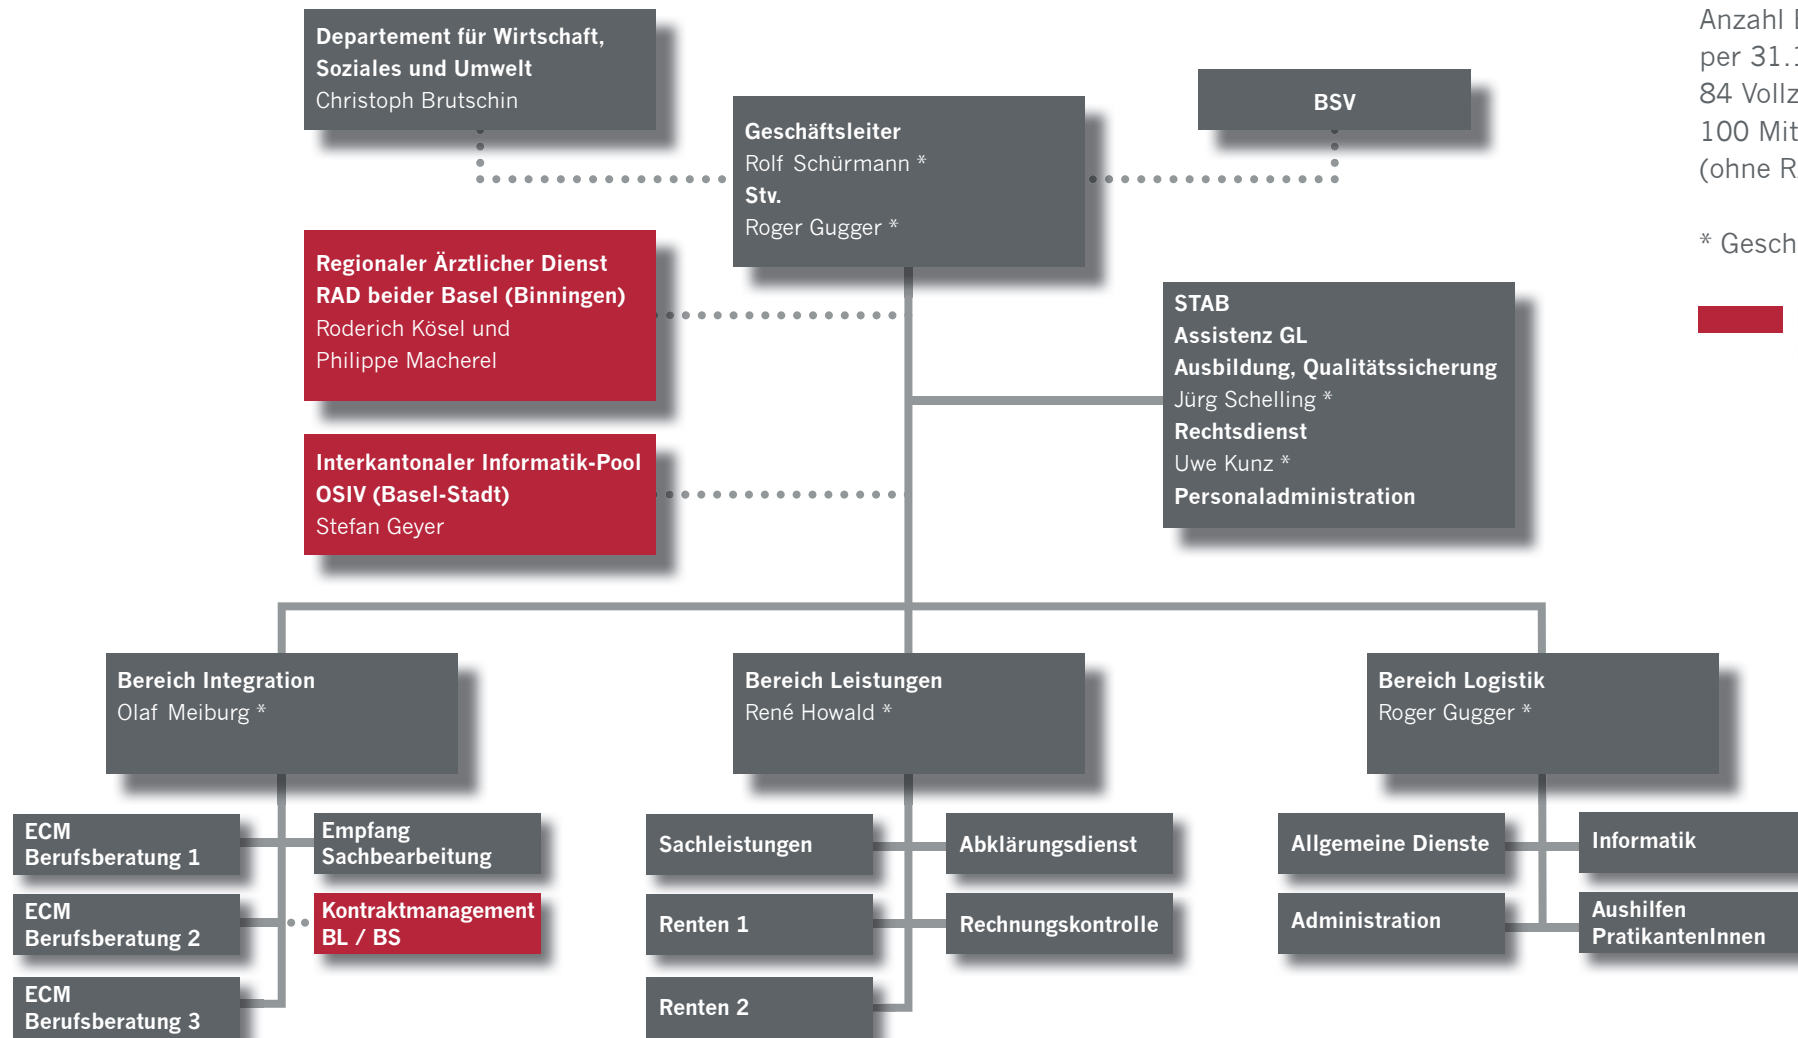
Departement für Wirtschaft, Soziales und Umwelt
Christoph Brutschin

Geschäftsleiter
Rolf Schürmann *
Stv.
Roger Gugger *

BSV

Anzahl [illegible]
per 31.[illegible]
84 Vollz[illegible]
100 Mit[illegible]
(ohne R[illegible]

* Gesch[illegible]

Regionaler Ärztlicher Dienst
RAD beider Basel (Binningen)
Roderich Kösel und
Philippe Macherel

STAB
Assistenz GL
Ausbildung, Qualitätssicherung
Jürg Schelling *
Rechtsdienst
Uwe Kunz *
Personaladministration

Interkantonaler Informatik-Pool
OSIV (Basel-Stadt)
Stefan Geyer

Bereich Integration
Olaf Meiburg *

Bereich Leistungen
René Howald *

Bereich Logistik
Roger Gugger *

ECM
Berufsberatung 1

Empfang
Sachbearbeitung

ECM
Berufsberatung 2

Kontraktmanagement
BL / BS

ECM
Berufsberatung 3

Sachleistungen

Abklärungsdienst

Renten 1

Rechnungskontrolle

Renten 2

Allgemeine Dienste

Informatik

Administration

Aushilfen
PratikantenInnen